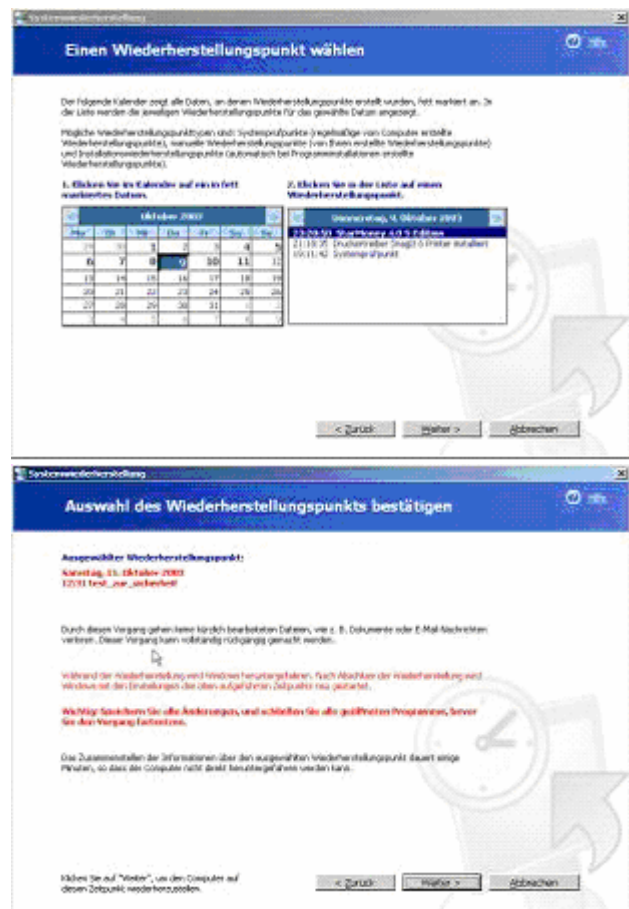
Systemwiederherstellung

Einen Wiederherstellungspunkt wählen

Hilfe

Der folgende Kalender zeigt alle Daten, an denen Wiederherstellungspunkte erstellt wurden, fett markiert an. In der Liste werden die jeweiligen Wiederherstellungspunkte für das gewählte Datum angezeigt.

Mögliche Wiederherstellungspunkttypen sind: Systemprüfpunkte (regelmäßige vom Computer erstellte Wiederherstellungspunkte), manuelle Wiederherstellungspunkte (von Ihnen erstellte Wiederherstellungspunkte) und Installationswiederherstellungspunkte (automatisch bei Programminstallationen erstellte Wiederherstellungspunkte).

1. Klicken Sie im Kalender auf ein in fett markiertes Datum.

2. Klicken Sie in der Liste auf einen Wiederherstellungspunkt.

Oktober 2003

| Mo | Di | Mi | Do | Fr | Sa | So |
|---|---|---|---|---|---|---|
| 29 | 30 | 1 | 2 | 3 | 4 | 5 |
| 6 | 7 | 8 | 9 | 10 | 11 | 12 |
| 13 | 14 | 15 | 16 | 17 | 18 | 19 |
| 20 | 21 | 22 | 23 | 24 | 25 | 26 |
| 27 | 28 | 29 | 30 | 31 | 1 | 2 |
| 3 | 4 | 5 | 6 | 7 | 8 | 9 |

Donnerstag, 9. Oktober 2003

23:29:50 StarMoney 4.0 S-Edition
21:10:35 Druckertreiber SnagIt 6 Printer installiert
19:11:42 Systemprüfpunkt

< Zurück Weiter > Abbrechen

Systemwiederherstellung

Auswahl des Wiederherstellungspunkts bestätigen

Hilfe

Ausgewählter Wiederherstellungspunkt:

Samstag, 11. Oktober 2003
12:31 test_zur_sicherheit

Durch diesen Vorgang gehen keine kürzlich bearbeiteten Dateien, wie z. B. Dokumente oder E-Mail-Nachrichten verloren. Dieser Vorgang kann vollständig rückgängig gemacht werden.

Während der Wiederherstellung wird Windows heruntergefahren. Nach Abschluss der Wiederherstellung wird Windows mit den Einstellungen des oben aufgeführten Zeitpunkts neu gestartet.

Wichtig: Speichern Sie alle Änderungen, und schließen Sie alle geöffneten Programme, bevor Sie den Vorgang fortsetzen.

Das Zusammenstellen der Informationen über den ausgewählten Wiederherstellungspunkt dauert einige Minuten, so dass der Computer nicht direkt heruntergefahren werden kann.

Klicken Sie auf "Weiter", um den Computer auf diesen Zeitpunkt wiederherzustellen.

< Zurück Weiter > Abbrechen